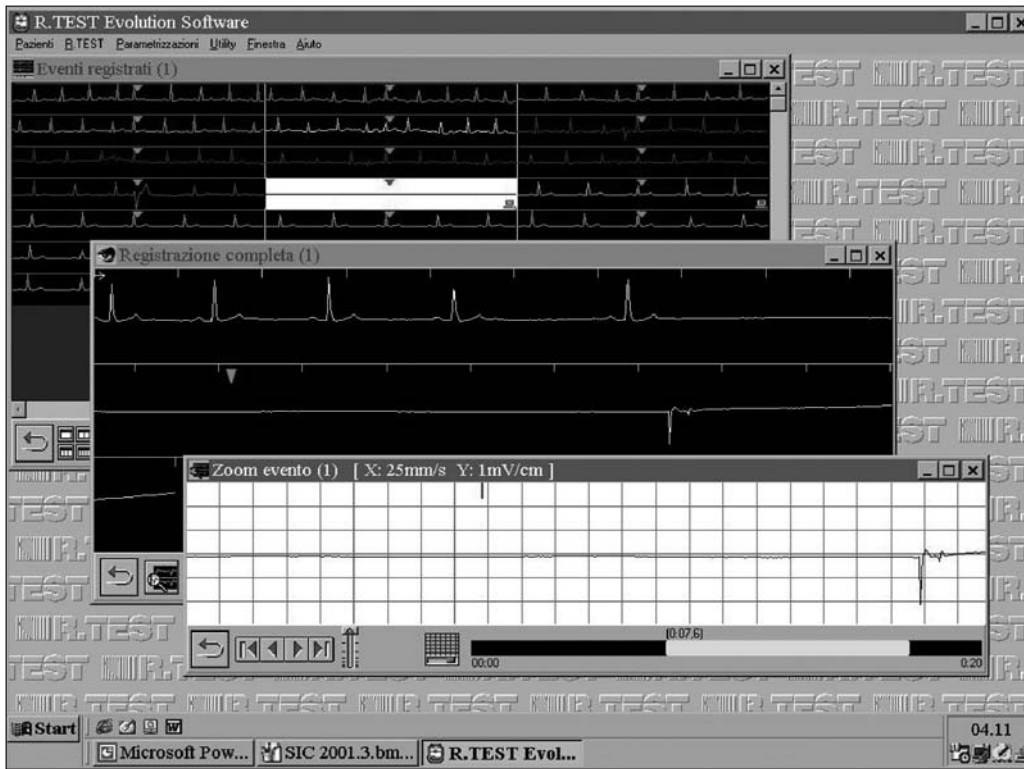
R.TEST Evolution Software
Pazienti R.TEST Parametrizzazioni Utility Finestra Aiuto
Eventi registrati (1)
Registrazione completa (1)
Zoom evento (1) [ X: 25mm/s Y: 1mV/cm ]
[0:07,6]
00:00
0:20
Start
Microsoft Pow... SIC 2001.3.bm... R.TEST Evol...
04.11